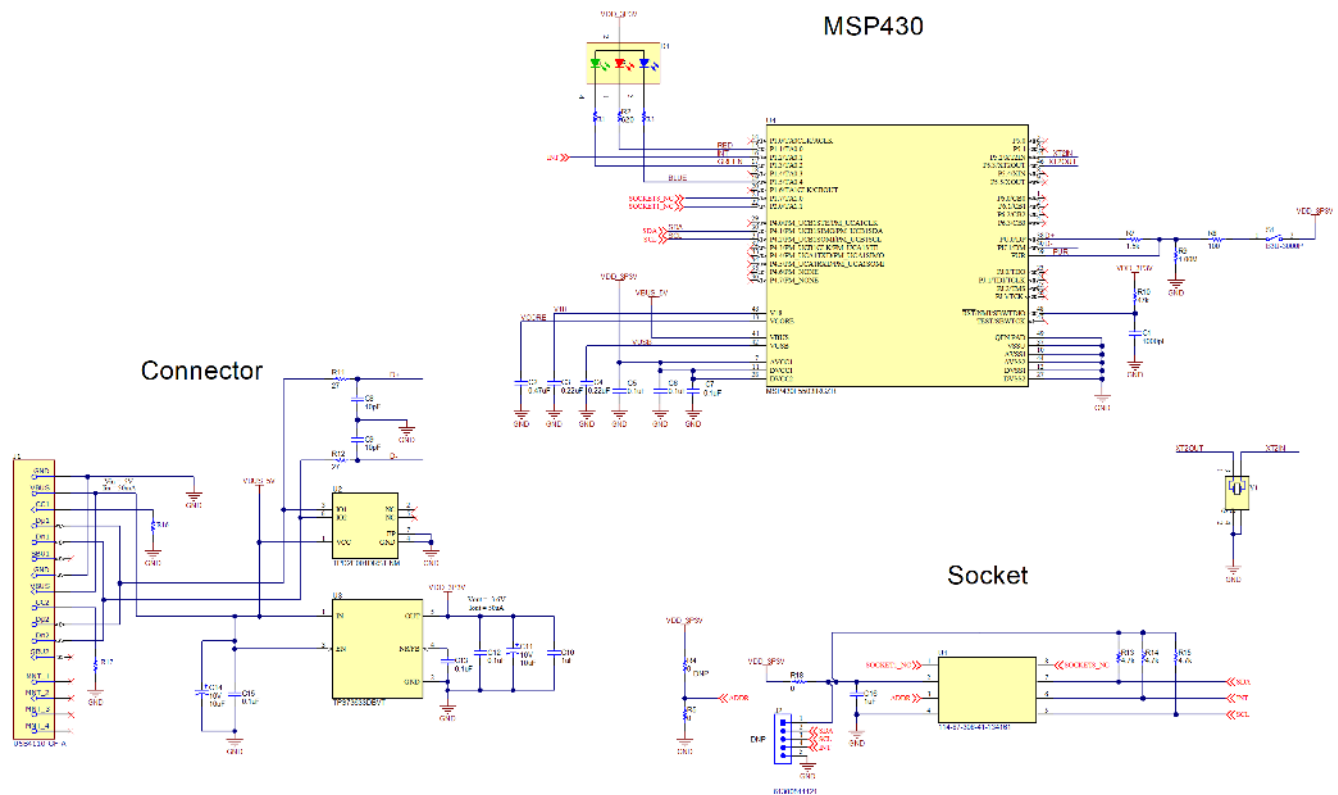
MSP430

Connector

Socket

VDD_SP5V
VBUS_5V
VDD_3P3V
GND
U1
U2
U3
U4
R11
R12
C8
C9
10pF
D+
D-
27
XT2IN
XT2OUT
RED
BLUE
SDA
SCL
INT
ADDR
SOCKET1_NC
DNP
TPS73533DBVT
MSP430F5528IRGZR
R18
0
R13
R14
R15
4.7k
C1
C2
C3
C4
C5
C6
C7
C10
C11
C12
C13
C14
C15
C16
0.1uF
0.22uF
10uF
1uF
Vout = 3.3V
Iout = 50mA
IN
OUT
EN
NR/FB
VCC
GND
VBUS
DNP
R1
R2
R3
R10
47k
1000pF
Y1
VDD_3P3V
GND
GND